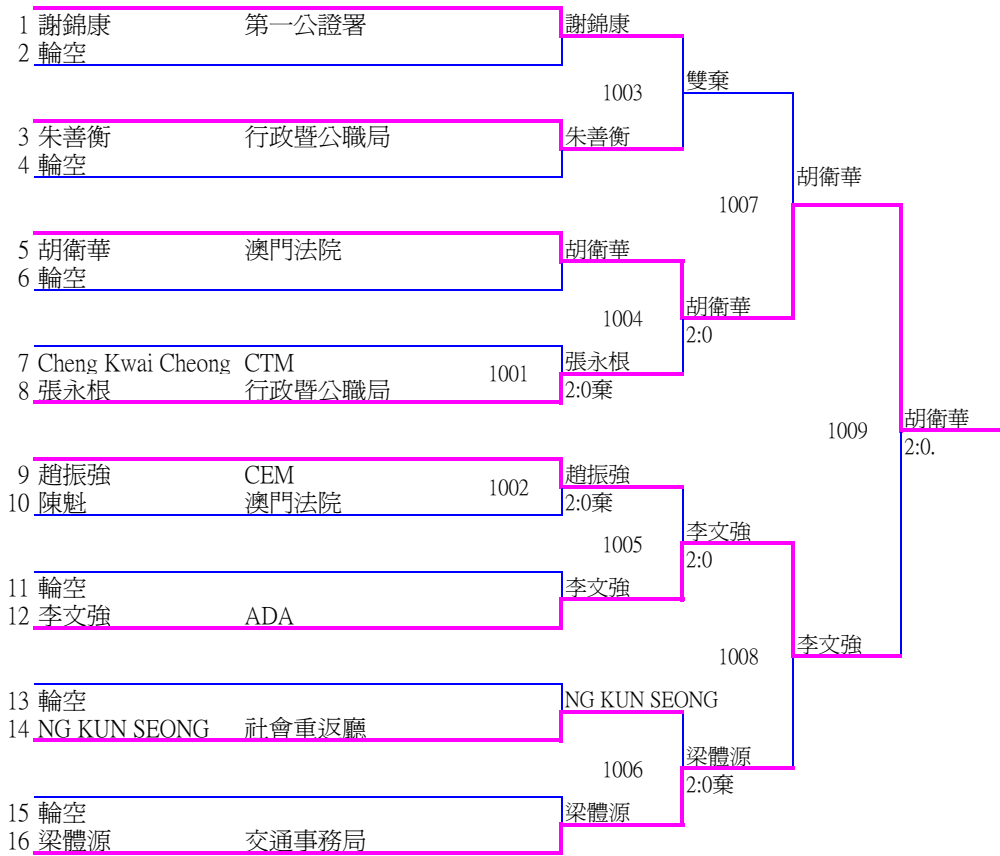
1 謝錦康 第一公證署
2 輪空
3 朱善衡 行政暨公職局
4 輪空
5 胡衛華 澳門法院
6 輪空
7 Cheng Kwai Cheong CTM
8 張永根 行政暨公職局
9 趙振強 CEM
10 陳魁 澳門法院
11 輪空
12 李文強 ADA
13 輪空
14 NG KUN SEONG 社會重返廳
15 輪空
16 梁體源 交通事務局

1001
1002

謝錦康
朱善衡
1003
胡衛華
張永根
2:0棄
1004
趙振強
2:0棄
李文強
1005
NG KUN SEONG
梁體源
1006

雙棄
胡衛華
2:0
李文強
2:0
梁體源
2:0棄

1007
胡衛華
1008
李文強

1009
胡衛華
2:0.